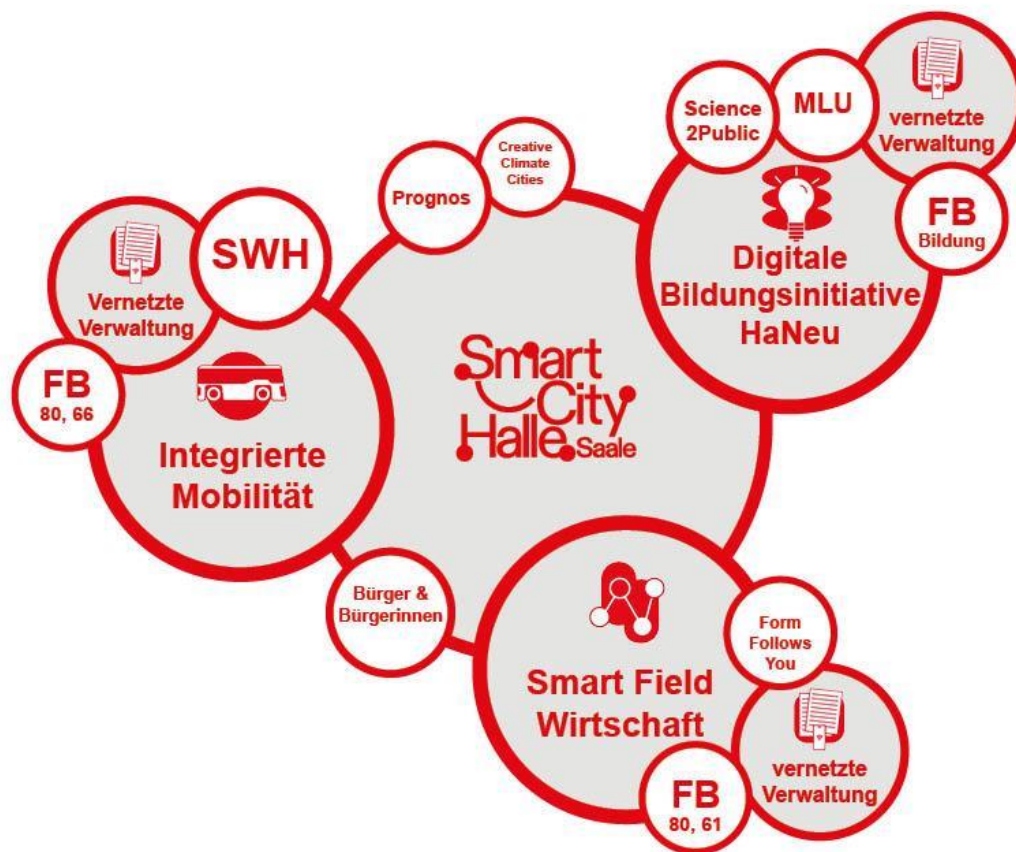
Science 2Public

MLU

vernetzte Verwaltung

Creative Climate Cities

Prognos

FB Bildung

Digitale Bildungsinitiative HaNeu

SWH

Vernetzte Verwaltung

FB 80, 66

Integrierte Mobilität

Smart City Halle Saale

Bürger & Bürgerinnen

Form Follows You

Smart Field Wirtschaft

vernetzte Verwaltung

FB 80, 61